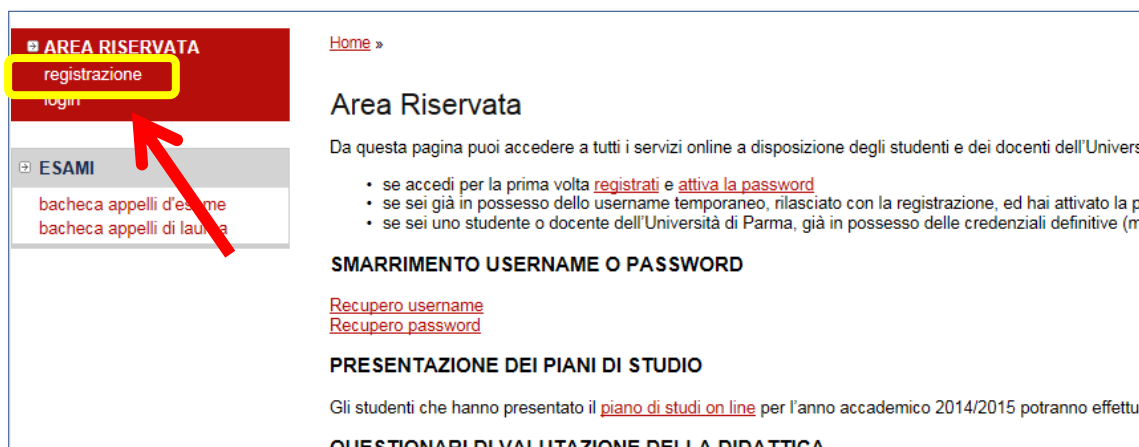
AREA RISERVATA
registrazione
login

ESAMI
bacheca appelli d'es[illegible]me
bacheca appelli di lau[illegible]a

Home »

Area Riservata

Da questa pagina puoi accedere a tutti i servizi online a disposizione degli studenti e dei docenti dell'Univers

• se accedi per la prima volta registrati e attiva la password
• se sei già in possesso dello username temporaneo, rilasciato con la registrazione, ed hai attivato la p
• se sei uno studente o docente dell'Università di Parma, già in possesso delle credenziali definitive (m

SMARRIMENTO USERNAME O PASSWORD

Recupero username
Recupero password

PRESENTAZIONE DEI PIANI DI STUDIO

Gli studenti che hanno presentato il piano di studi on line per l'anno accademico 2014/2015 potranno effettu

QUESTIONARI DI VALUTAZIONE DELLA DIDATTICA